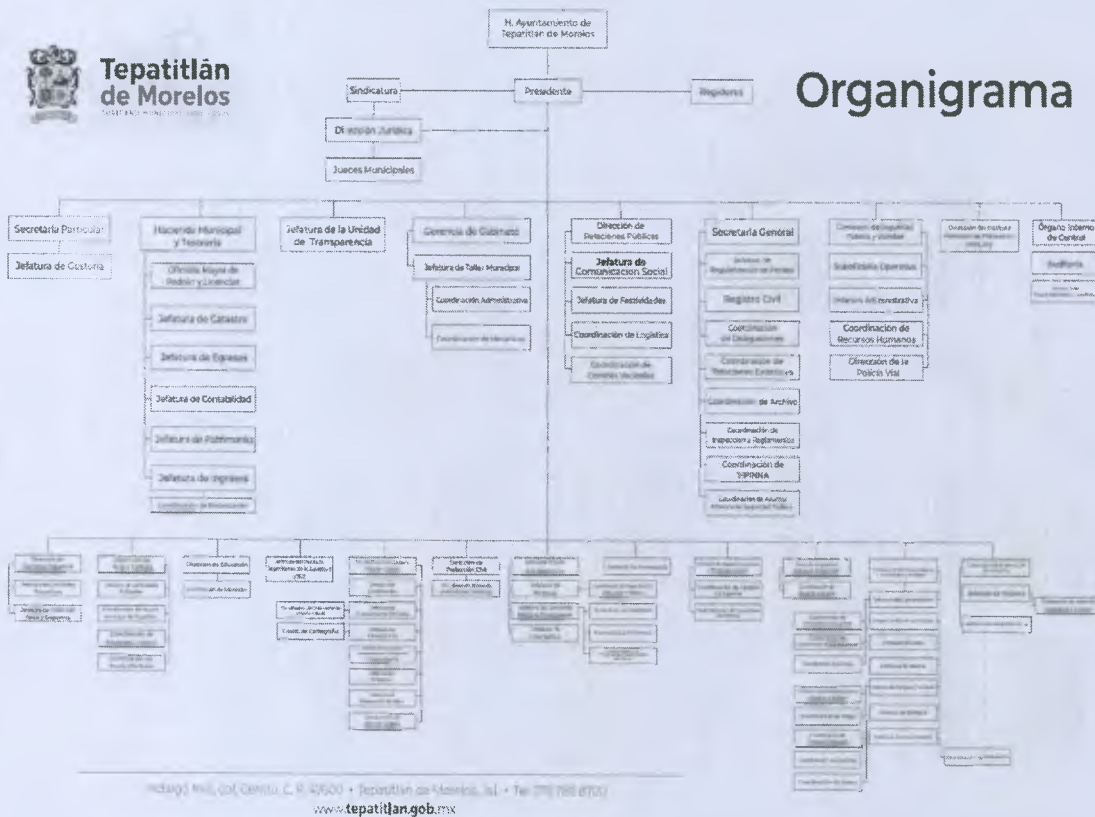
H. Ayuntamiento de Tepatitlán de Morelos

Tepatitlán de Morelos

Organigrama

Sindicatura

Presidente

Regidores

Dirección Jurídica

Jueces Municipales

Secretaría Particular

Jefatura de Custodia

Hacienda Municipal y Tesorería

Oficialía Mayor de Padrón y Licencias

Jefatura de Catastro

Jefatura de Egresos

Jefatura de Contabilidad

Jefatura de Patrimonio

Jefatura de Ingresos

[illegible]

Jefatura de la Unidad de Transparencia

Gerencia de Gabinete

Jefatura de Taller Municipal

Coordinación Administrativa

Coordinación de Mecánicos

Dirección de Relaciones Públicas

Jefatura de Comunicación Social

Jefatura de Festividades

Coordinación de Logística

Coordinación de Consejos Vecinales

Secretaría General

Jefatura de Regularización de Predios

Registro Civil

Coordinación de Delegaciones

Coordinación de Relaciones Exteriores

Coordinación de Archivo

Coordinación de Inspección a Reglamentos

Coordinación de SIPINNA

Coordinación de Asuntos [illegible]

Comisaría de Seguridad Pública y Vialidad

Subdirección Operativa

Jefatura Administrativa

Coordinación de Recursos Humanos

Dirección de la Policía Vial

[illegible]

Órgano Interno de Control

Auditoría

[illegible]

Dirección de Educación

Dirección de Protección Civil

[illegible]

Hidalgo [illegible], Col. Centro, C. P. 47600 • Tepatitlán de Morelos, Jal. • Tel. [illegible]
www.tepatitlan.gob.mx